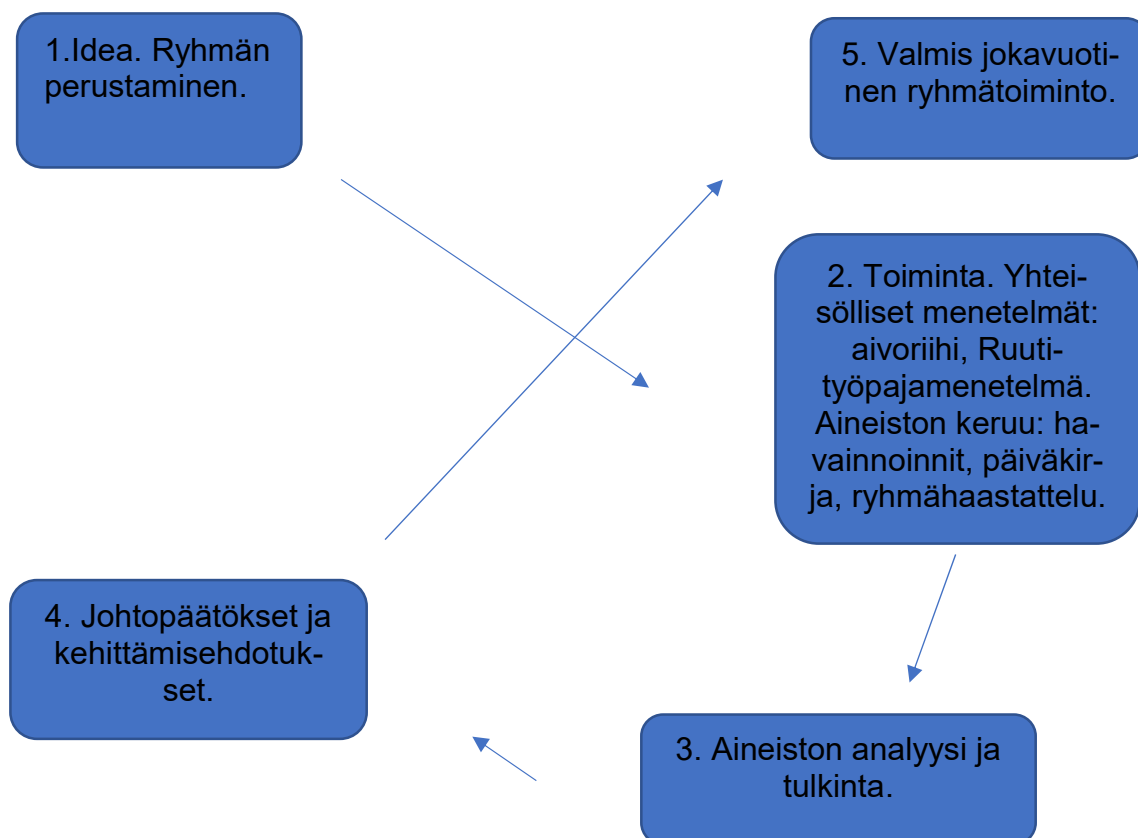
1.Idea. Ryhmän perustaminen.

5. Valmis jokavuotinen ryhmätoiminto.

2. Toiminta. Yhteisölliset menetelmät: aivoriihi, Ruuti-työpajamenetelmä. Aineiston keruu: havainnoinnit, päiväkirja, ryhmähaastattelu.

4. Johtopäätökset ja kehittämisehdotukset.

3. Aineiston analyysi ja tulkinta.